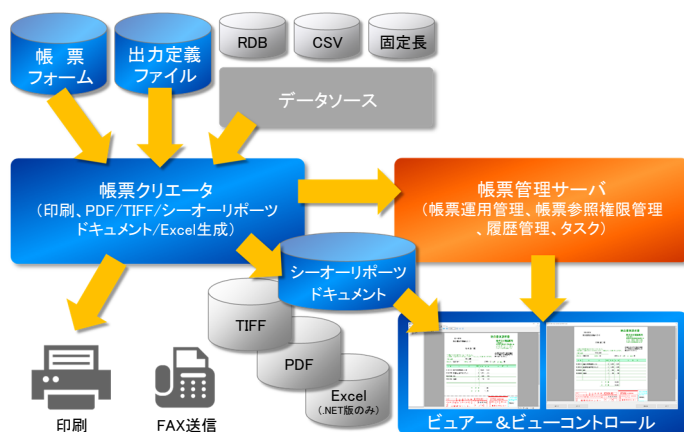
帳票
フォーム

出力定義
ファイル

RDB

CSV

固定長

データソース

帳票クリエータ
(印刷、PDF/TIFF/シーオーリポーツ
ドキュメント/Excel生成)

帳票管理サーバ
(帳票運用管理、帳票参照権限管理
、履歴管理、タスク)

シーオーリポーツ
ドキュメント

TIFF

PDF

Excel
(.NET版のみ)

印刷

FAX送信

ビュアー＆ビューコントロール